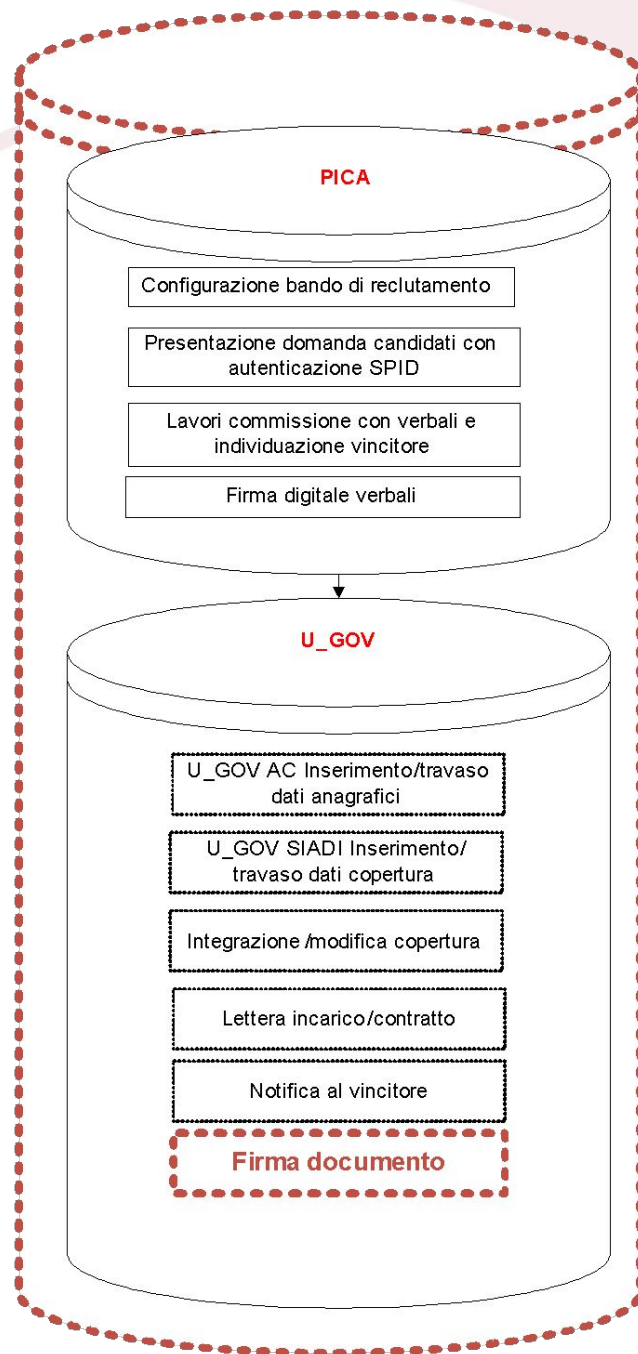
PICA

Configurazione bando di reclutamento

Presentazione domanda candidati con autenticazione SPID

Lavori commissione con verbali e individuazione vincitore

Firma digitale verbali

U_GOV

U_GOV AC Inserimento/travaso dati anagrafici

U_GOV SIADI Inserimento/ travaso dati copertura

Integrazione /modifica copertura

Lettera incarico/contratto

Notifica al vincitore

Firma documento